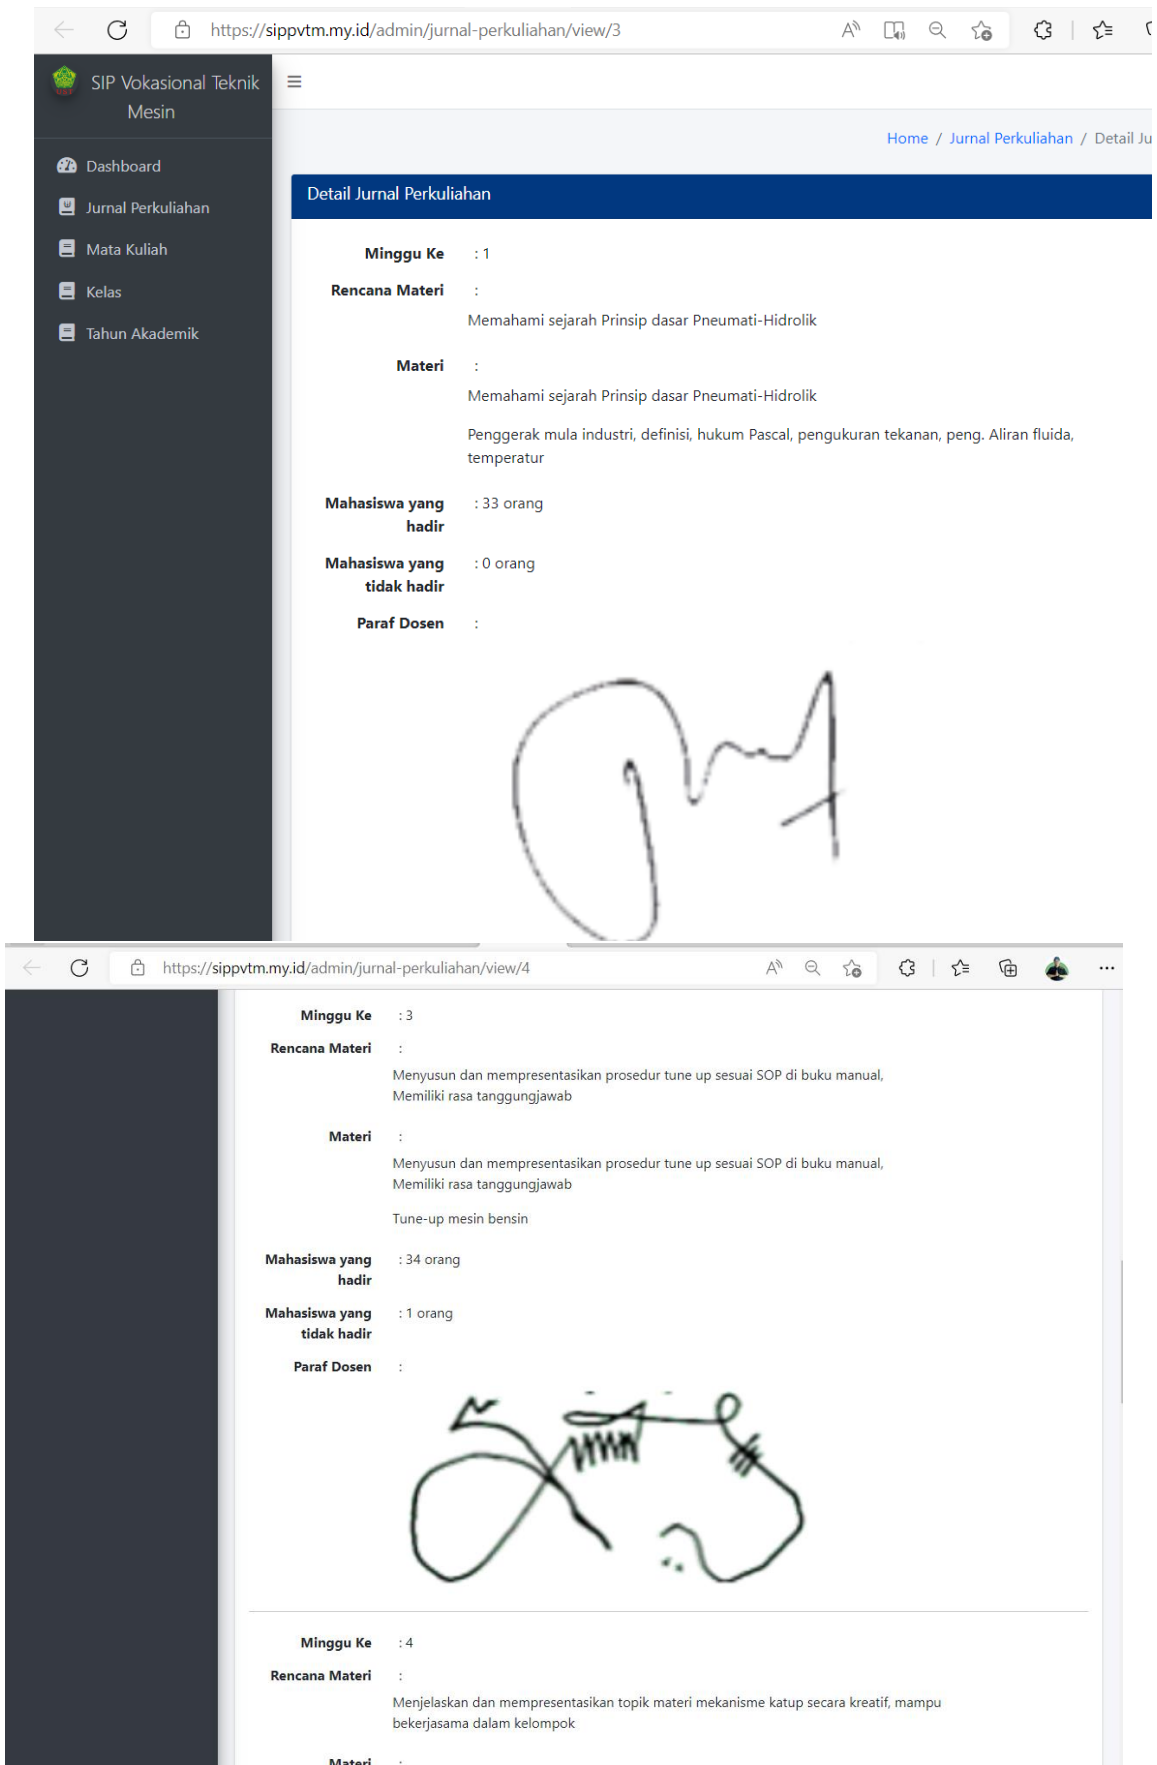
https://sippvtm.my.id/admin/jurnal-perkuliahan/view/3

SIP Vokasional Teknik Mesin

Dashboard
Jurnal Perkuliahan
Mata Kuliah
Kelas
Tahun Akademik

Home / Jurnal Perkuliahan / Detail Ju

Detail Jurnal Perkuliahan

Minggu Ke : 1

Rencana Materi :
Memahami sejarah Prinsip dasar Pneumati-Hidrolik

Materi :
Memahami sejarah Prinsip dasar Pneumati-Hidrolik

Penggerak mula industri, definisi, hukum Pascal, pengukuran tekanan, peng. Aliran fluida, temperatur

Mahasiswa yang hadir : 33 orang

Mahasiswa yang tidak hadir : 0 orang

Paraf Dosen :

https://sippvtm.my.id/admin/jurnal-perkuliahan/view/4

Minggu Ke : 3

Rencana Materi :
Menyusun dan mempresentasikan prosedur tune up sesuai SOP di buku manual, Memiliki rasa tanggungjawab

Materi :
Menyusun dan mempresentasikan prosedur tune up sesuai SOP di buku manual, Memiliki rasa tanggungjawab

Tune-up mesin bensin

Mahasiswa yang hadir : 34 orang

Mahasiswa yang tidak hadir : 1 orang

Paraf Dosen :

Minggu Ke : 4

Rencana Materi :
Menjelaskan dan mempresentasikan topik materi mekanisme katup secara kreatif, mampu bekerjasama dalam kelompok

Materi :